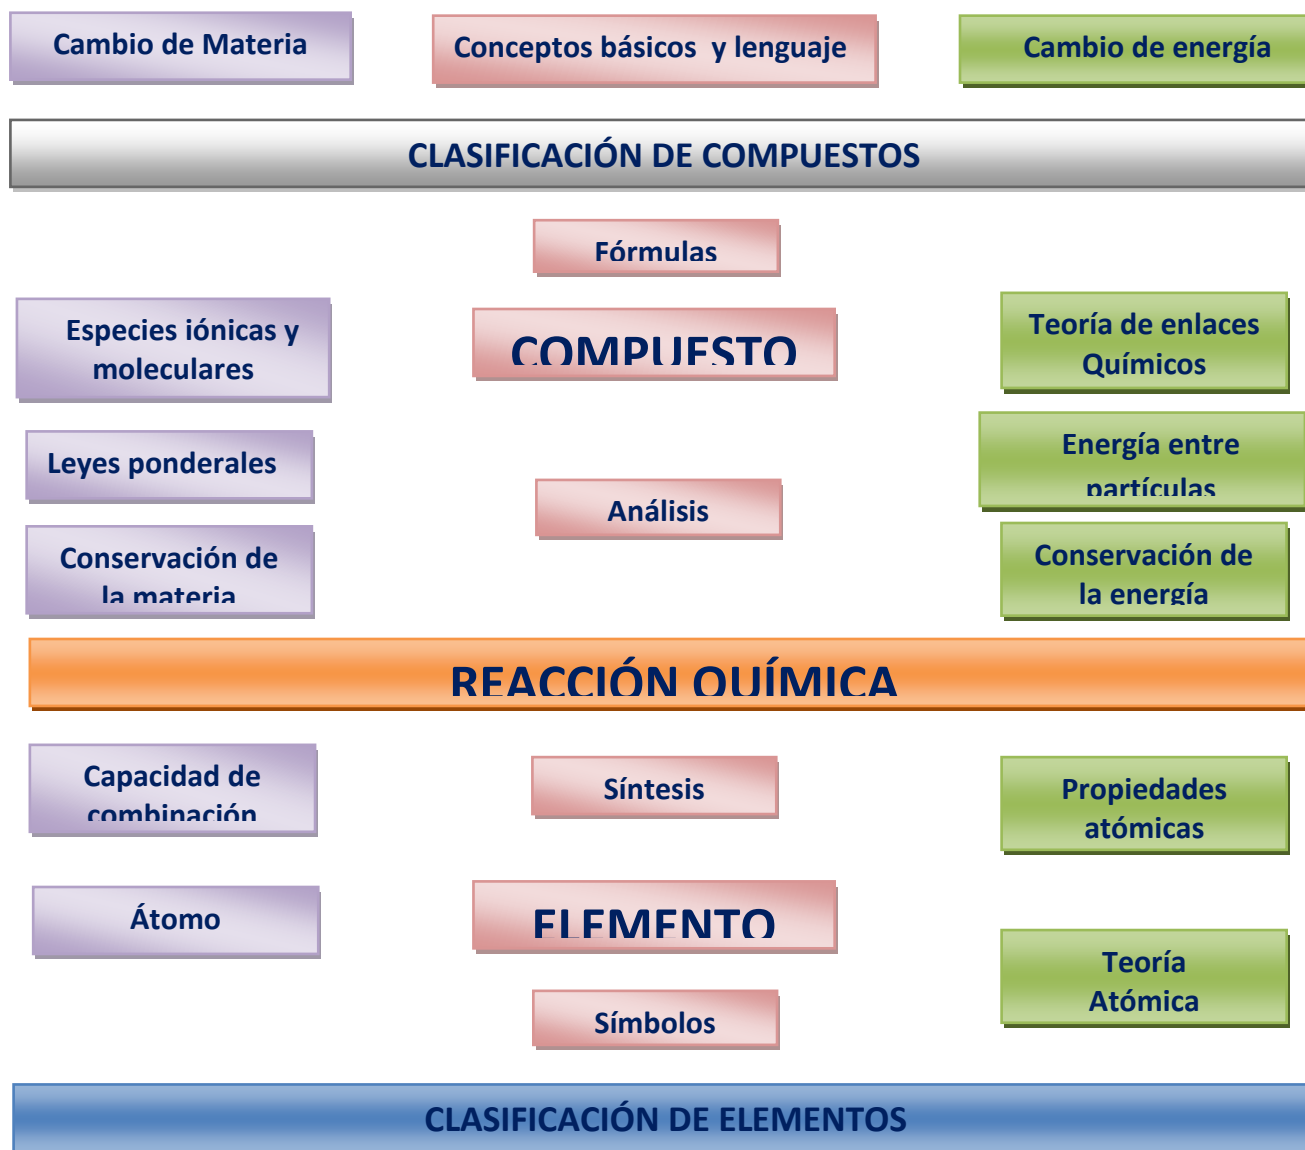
Cambio de Materia

Conceptos básicos y lenguaje

Cambio de energía

CLASIFICACIÓN DE COMPUESTOS

Fórmulas

Especies iónicas y moleculares

COMPUESTO

Teoría de enlaces Químicos

Leyes ponderales

Energía entre partículas

Análisis

Conservación de la materia

Conservación de la energía

REACCIÓN QUÍMICA

Capacidad de combinación

Síntesis

Propiedades atómicas

Átomo

ELEMENTO

Teoría Atómica

Símbolos

CLASIFICACIÓN DE ELEMENTOS